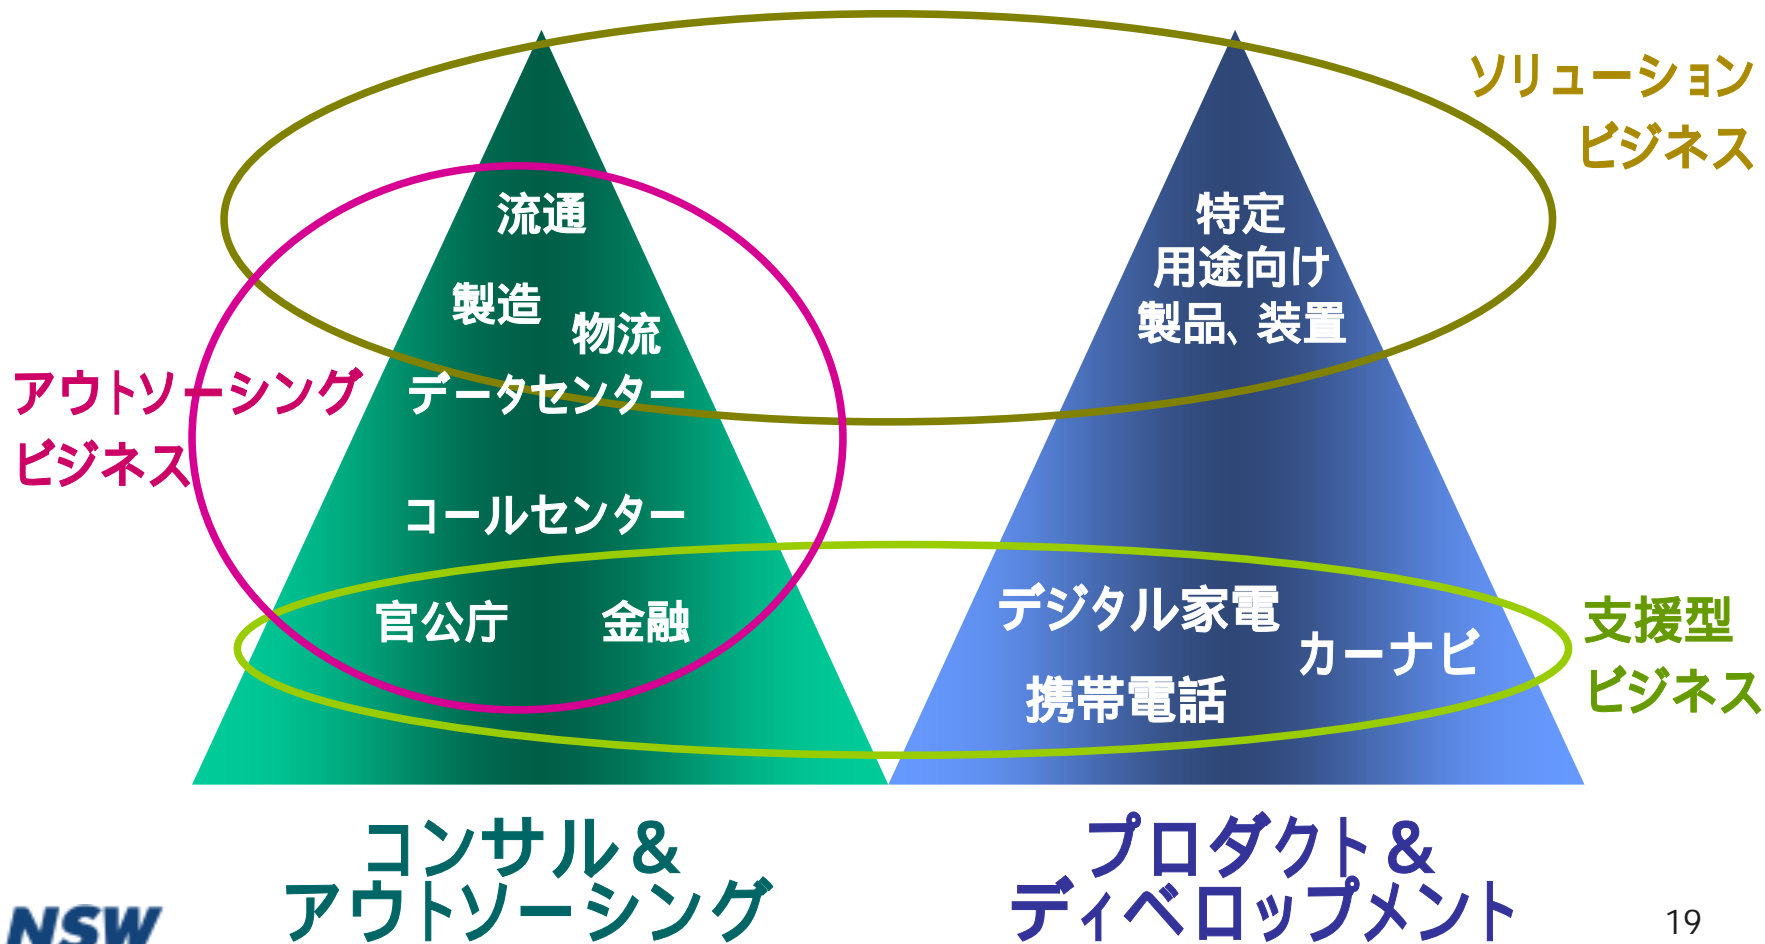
ソリューション
ビジネス

流通

製造

物流

アウトソーシング
ビジネス

データセンター

コールセンター

官公庁

金融

特定
用途向け
製品、装置

デジタル家電

カーナビ

携帯電話

支援型
ビジネス

コンサル＆
アウトソーシング

プロダクト＆
ディベロップメント

NSW

19